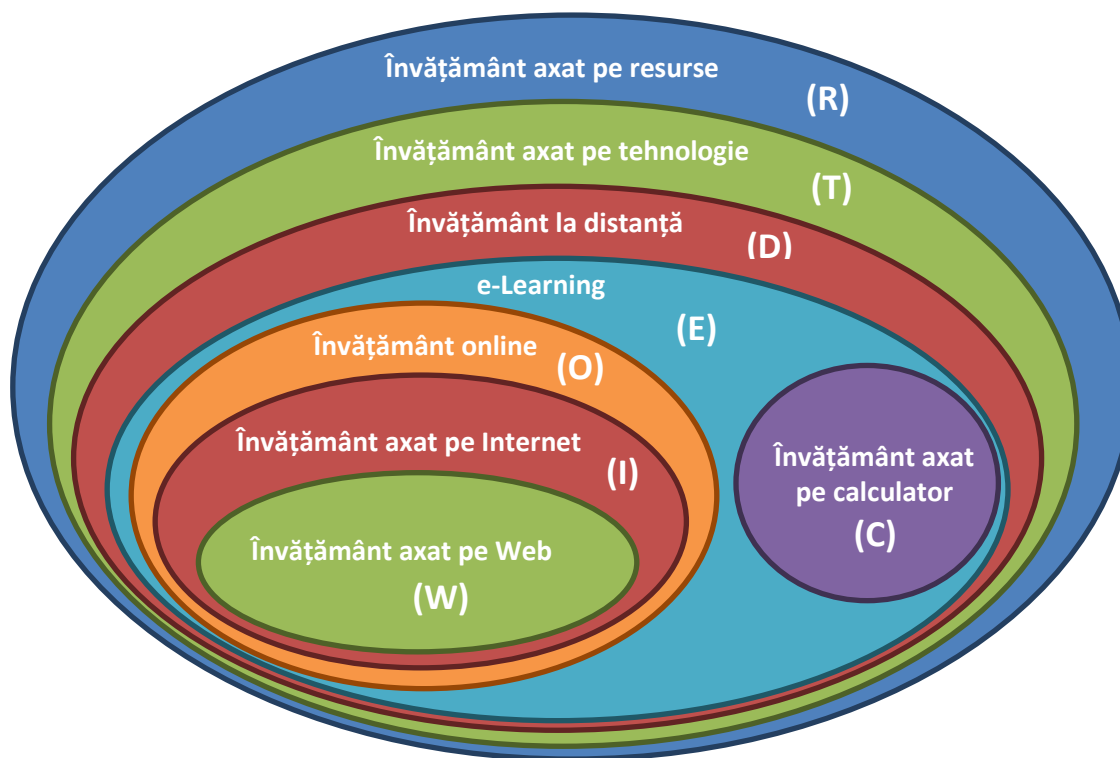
Învățământ axat pe resurse
(R)

Învățământ axat pe tehnologie
(T)

Învățământ la distanță
(D)

e-Learning
(E)

Învățământ online
(O)

Învățământ axat pe Internet
(I)

Învățământ axat pe Web
(W)

Învățământ axat pe calculator
(C)